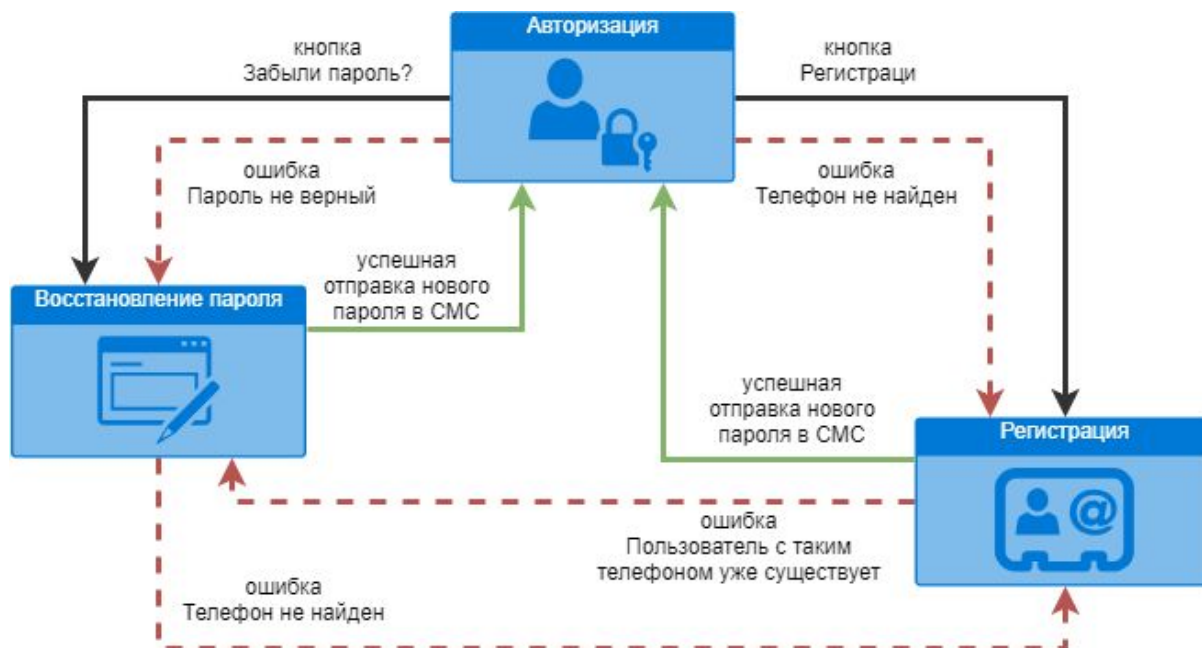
Авторизация

кнопка
Забыли пароль?

кнопка
Регистраци

ошибка
Пароль не верный

ошибка
Телефон не найден

успешная
отправка нового
пароля в СМС

Восстановление пароля

успешная
отправка нового
пароля в СМС

Регистрация

ошибка
Пользователь с таким
телефоном уже существует

ошибка
Телефон не найден